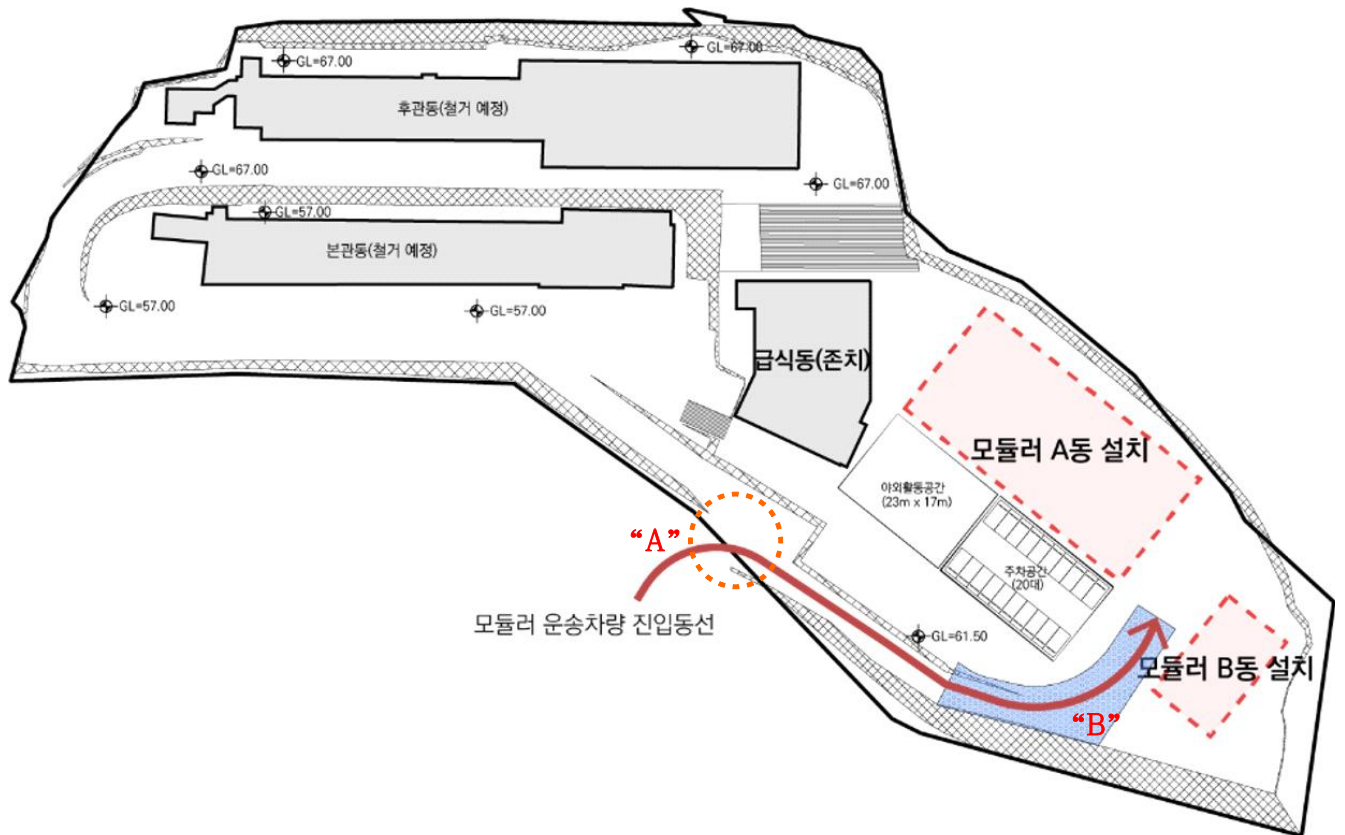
GL=67.00

GL=67.00

후관동(철거 예정)

GL=67.00

GL=67.00

GL=57.00

본관동(철거 예정)

GL=57.00

GL=57.00

급식동(존치)

모듈러 A동 설치

야외활동공간
(23m x 17m)

주차공간
(20대)

"A"

모듈러 운송차량 진입동선

GL=61.50

모듈러 B동 설치

"B"